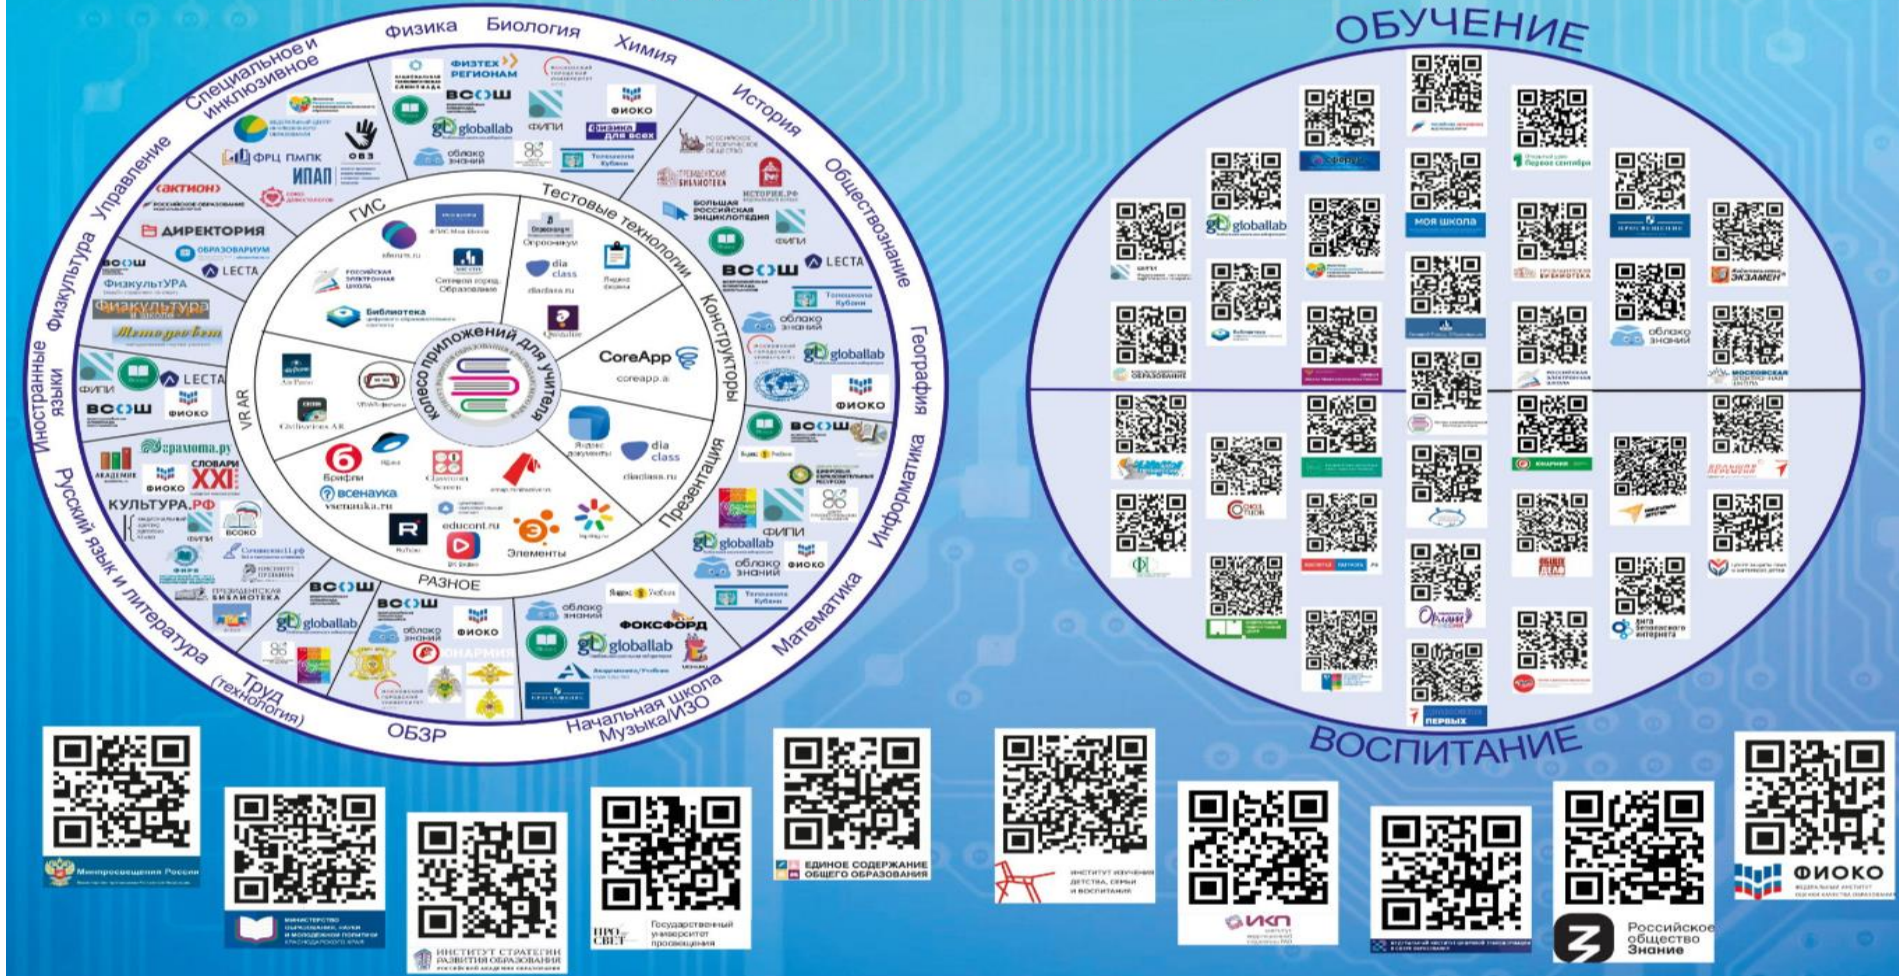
Физика Биология Химия История Обществознание География Информатика Математика Начальная школа Музыка/ИЗО ОБЗР Труд (технология) Русский язык и литература Иностранные языки Физкультура Управление Специальное и инклюзивное

ФИЗТЕХ РЕГИОНАМ
ВСОШ
globallab
ФИПИ
ФИОКО
Физика для всех
облако знаний
Телешкола Кубани
ФРЦ ПМПК
ИПАП
ОВЗ
АКТИОН
ДИРЕКТОРИЯ
ОБРАЗОВАРИУМ
LECTA
ФизкультУРА
ФИЗКУЛЬТУРА
Методсовет
ФИПИ
LECTA
ВСОШ
ФИОКО
грамота.ру
СЛОВАРИ XXI
КУЛЬТУРА.РФ
ВСОКО
ПРЕЗИДЕНТСКАЯ БИБЛИОТЕКА
ВСОШ
globallab
ВСОШ
облако знаний
ФИОКО
ЮНАРМИЯ
облако знаний
globallab
ФОКСФОРД
облако знаний
ФИОКО
globallab
ФИПИ
ВСОШ
ФИОКО
облако знаний
globallab
LECTA
ВСОШ
ФИПИ
облако знаний
Телешкола Кубани
ИСТОРИК.РФ
БОЛЬШАЯ РОССИЙСКАЯ ЭНЦИКЛОПЕДИЯ
ПРЕЗИДЕНТСКАЯ БИБЛИОТЕКА

ГИС Тестовые технологии Конструкторы Презентация РАЗНОЕ VR AR

Российская электронная школа
Библиотека
Сетевой город. Образование
Опросникум
dia class
diaclass.ru
CoreApp
coreapp.ai
dia class
diaclass.ru
Брифли
всенаука
vsenauka.ru
educont.ru
Элементы

Колесо приложений для учителя

ОБУЧЕНИЕ
globallab
моя школа
облако знаний
МОСКОВСКАЯ ЭЛЕКТРОННАЯ ШКОЛА
ЭКЗАМЕН
Орлята России
ПЕРВЫХ
ВОСПИТАНИЕ

Минпросвещения России
МИНИСТЕРСТВО ОБРАЗОВАНИЯ, НАУКИ И МОЛОДЕЖНОЙ ПОЛИТИКИ КРАСНОДАРСКОГО КРАЯ
ИНСТИТУТ СТРАТЕГИИ РАЗВИТИЯ ОБРАЗОВАНИЯ РОССИЙСКОЙ АКАДЕМИИ ОБРАЗОВАНИЯ
ПРОСВЕТ Государственный университет просвещения
ЕДИНОЕ СОДЕРЖАНИЕ ОБЩЕГО ОБРАЗОВАНИЯ
ИНСТИТУТ ИЗУЧЕНИЯ ДЕТСТВА, СЕМЬИ И ВОСПИТАНИЯ
ИКП
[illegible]
Российское общество Знание
ФИОКО ФЕДЕРАЛЬНЫЙ ИНСТИТУТ ОЦЕНКИ КАЧЕСТВА ОБРАЗОВАНИЯ